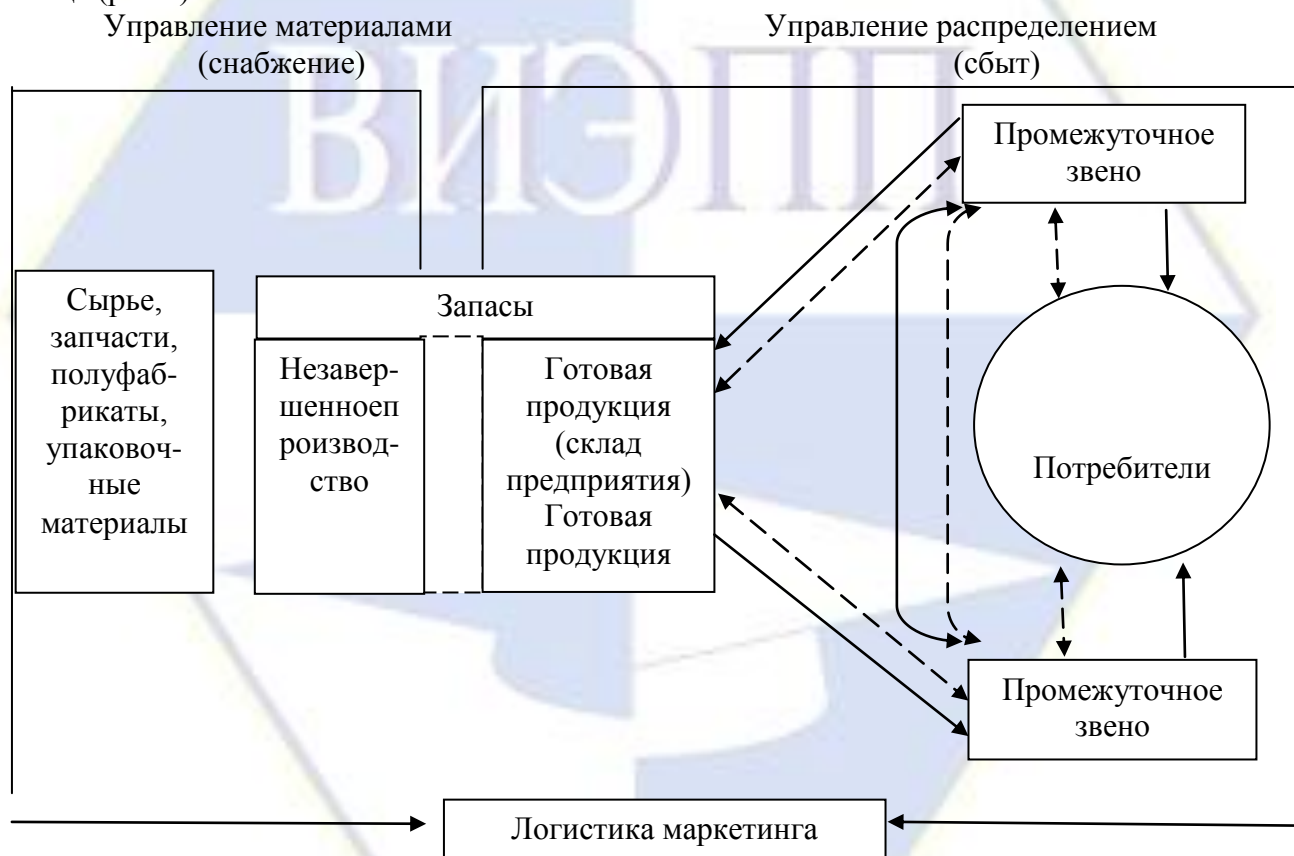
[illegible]

Управление материалами (снабжение)

Управление распределением (сбыт)

ВИЭПП

Промежуточное звено

Сырье, запчасти, полуфабрикаты, упаковочные материалы

Запасы

Незавершенноепроизводство

Готовая продукция (склад предприятия) Готовая продукция

Потребители

Промежуточное звено

Логистика маркетинга